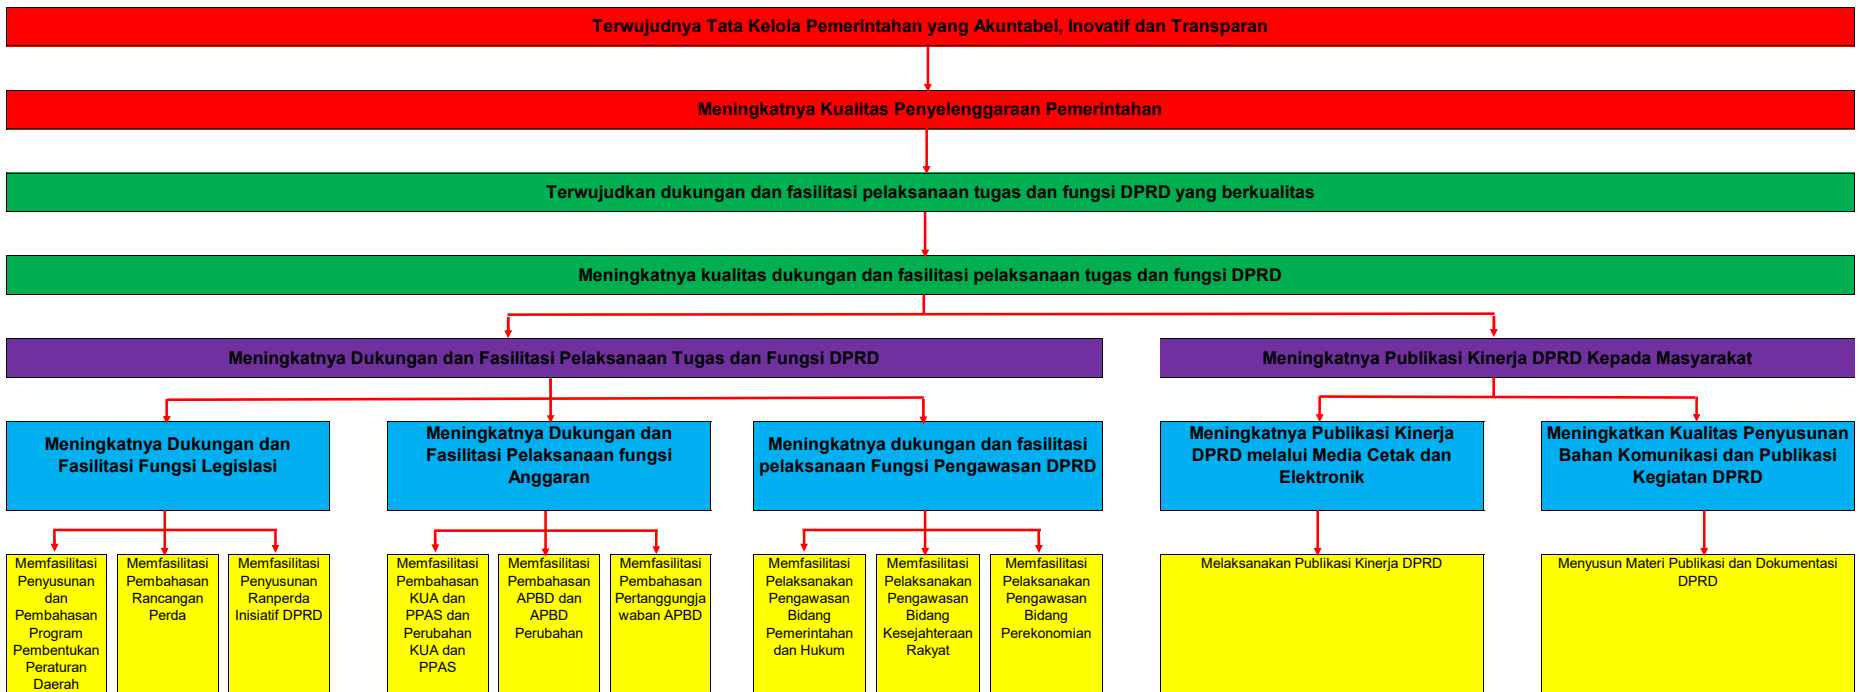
Terwujudnya Tata Kelola Pemerintahan yang Akuntabel, Inovatif dan Transparan

Meningkatnya Kualitas Penyelenggaraan Pemerintahan

Terwujudkan dukungan dan fasilitasi pelaksanaan tugas dan fungsi DPRD yang berkualitas

Meningkatnya kualitas dukungan dan fasilitasi pelaksanaan tugas dan fungsi DPRD

Meningkatnya Dukungan dan Fasilitasi Pelaksanaan Tugas dan Fungsi DPRD

Meningkatnya Publikasi Kinerja DPRD Kepada Masyarakat

Meningkatnya Dukungan dan Fasilitasi Fungsi Legislasi

Meningkatnya Dukungan dan Fasilitasi Pelaksanaan fungsi Anggaran

Meningkatnya dukungan dan fasilitasi pelaksanaan Fungsi Pengawasan DPRD

Meningkatnya Publikasi Kinerja DPRD melalui Media Cetak dan Elektronik

Meningkatkan Kualitas Penyusunan Bahan Komunikasi dan Publikasi Kegiatan DPRD

Memfasilitasi Penyusunan dan Pembahasan Program Pembentukan Peraturan Daerah

Memfasilitasi Pembahasan Rancangan Perda

Memfasilitasi Penyusunan Ranperda Inisiatif DPRD

Memfasilitasi Pembahasan KUA dan PPAS dan Perubahan KUA dan PPAS

Memfasilitasi Pembahasan APBD dan APBD Perubahan

Memfasilitasi Pembahasan Pertanggungjawaban APBD

Memfasilitasi Pelaksanakan Pengawasan Bidang Pemerintahan dan Hukum

Memfasilitasi Pelaksanakan Pengawasan Bidang Kesejahteraan Rakyat

Memfasilitasi Pelaksanakan Pengawasan Bidang Perekonomian

Melaksanakan Publikasi Kinerja DPRD

Menyusun Materi Publikasi dan Dokumentasi DPRD